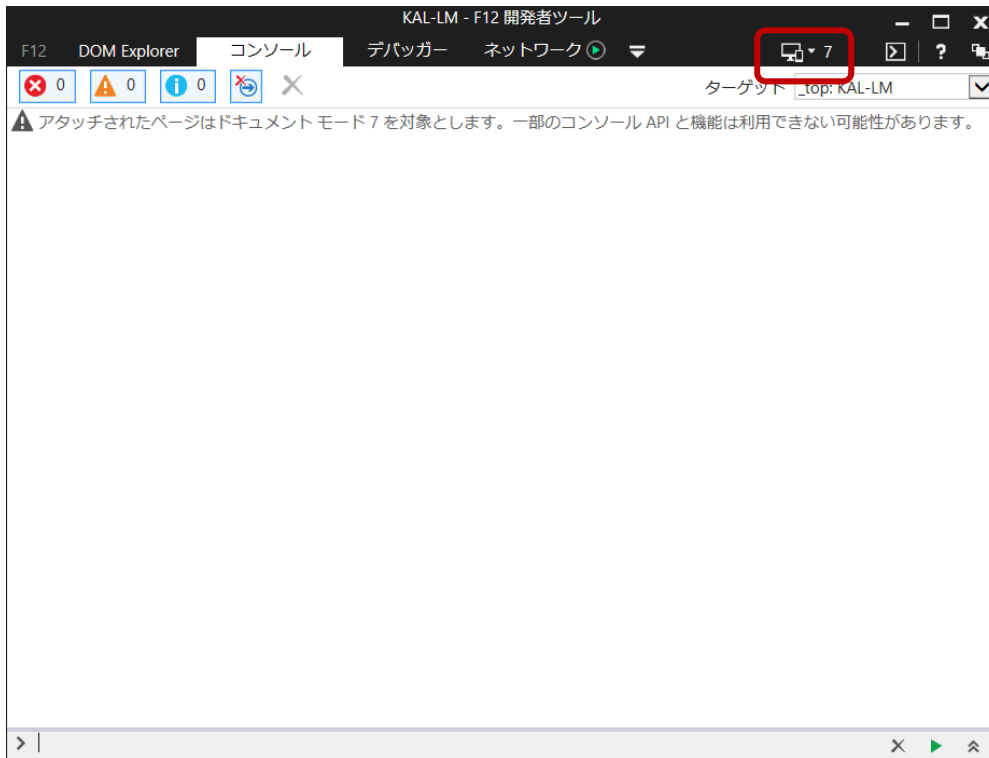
KAL-LM - F12 開発者ツール

F12 DOM Explorer コンソール デバッガー ネットワーク

7

?

0 0 0

ターゲット _top: KAL-LM

アタッチされたページはドキュメント モード 7 を対象とします。一部のコンソール API と機能は利用できない可能性があります。

>